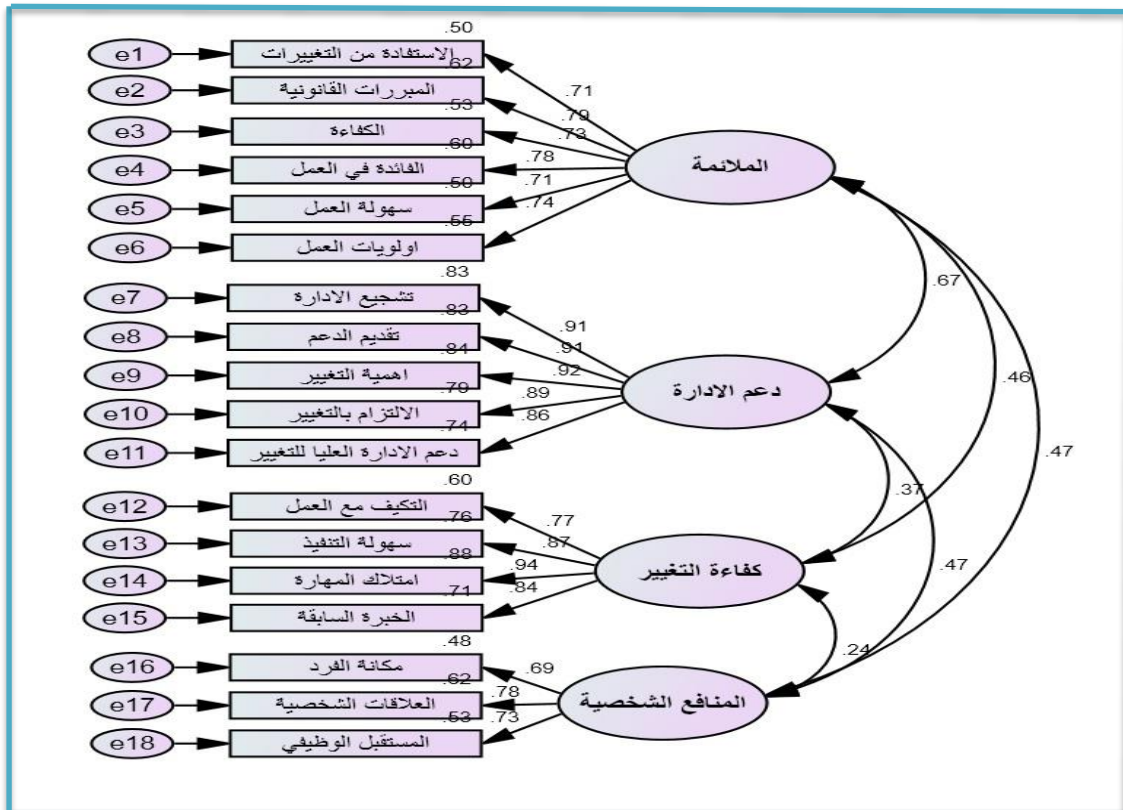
.50
e1 الاستفادة من التغييرات
.62
e2 المبررات القانونية
.53
e3 الكفاءة
.60
e4 الفائدة في العمل
.50
e5 سهولة العمل
.55
e6 اولويات العمل
.71
.79
.73
.78
.71
.74
الملائمة
.83
e7 تشجيع الادارة
.83
e8 تقديم الدعم
.84
e9 اهمية التغيير
.79
e10 الالتزام بالتغيير
.74
e11 دعم الادارة العليا للتغيير
.91
.91
.92
.89
.86
دعم الادارة
.67
.46
.47
.60
e12 التكيف مع العمل
.76
e13 سهولة التنفيذ
.88
e14 امتلاك المهارة
.71
e15 الخبرة السابقة
.77
.87
.94
.84
كفاءة التغيير
.37
.47
.48
e16 مكانة الفرد
.62
e17 العلاقات الشخصية
.53
e18 المستقبل الوظيفي
.69
.78
.73
المنافع الشخصية
.24